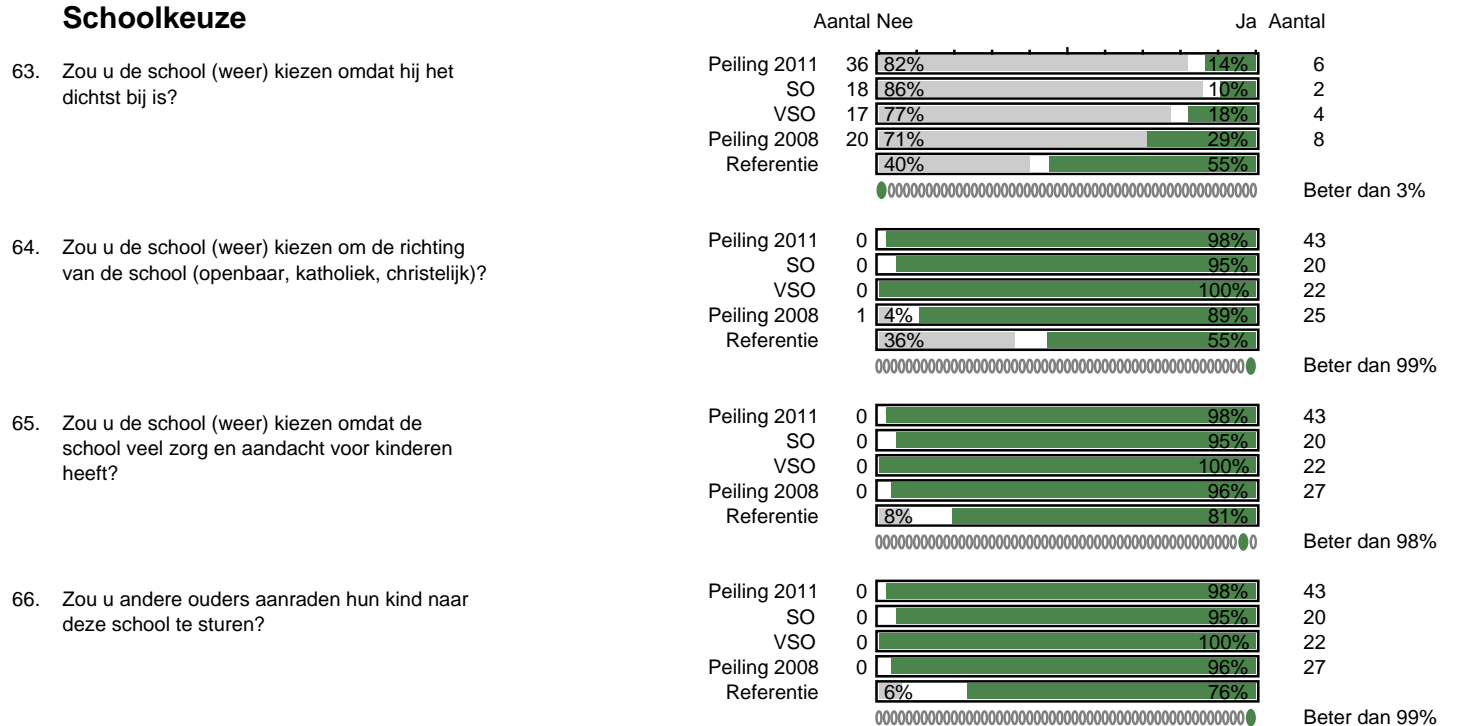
Schoolkeuze

Aantal Nee Ja Aantal

63. Zou u de school (weer) kiezen omdat hij het dichtst bij is?

| | Aantal Nee | Nee | Ja | Aantal Ja |
|---|---|---|---|---|
| Peiling 2011 | 36 | 82% | 14% | 6 |
| SO | 18 | 86% | 10% | 2 |
| VSO | 17 | 77% | 18% | 4 |
| Peiling 2008 | 20 | 71% | 29% | 8 |
| Referentie | | 40% | 55% | |

Beter dan 3%

64. Zou u de school (weer) kiezen om de richting van de school (openbaar, katholiek, christelijk)?

| | Aantal Nee | Nee | Ja | Aantal Ja |
|---|---|---|---|---|
| Peiling 2011 | 0 | | 98% | 43 |
| SO | 0 | | 95% | 20 |
| VSO | 0 | | 100% | 22 |
| Peiling 2008 | 1 | 4% | 89% | 25 |
| Referentie | | 36% | 55% | |

Beter dan 99%

65. Zou u de school (weer) kiezen omdat de school veel zorg en aandacht voor kinderen heeft?

| | Aantal Nee | Nee | Ja | Aantal Ja |
|---|---|---|---|---|
| Peiling 2011 | 0 | | 98% | 43 |
| SO | 0 | | 95% | 20 |
| VSO | 0 | | 100% | 22 |
| Peiling 2008 | 0 | | 96% | 27 |
| Referentie | | 8% | 81% | |

Beter dan 98%

66. Zou u andere ouders aanraden hun kind naar deze school te sturen?

| | Aantal Nee | Nee | Ja | Aantal Ja |
|---|---|---|---|---|
| Peiling 2011 | 0 | | 98% | 43 |
| SO | 0 | | 95% | 20 |
| VSO | 0 | | 100% | 22 |
| Peiling 2008 | 0 | | 96% | 27 |
| Referentie | | 6% | 76% | |

Beter dan 99%